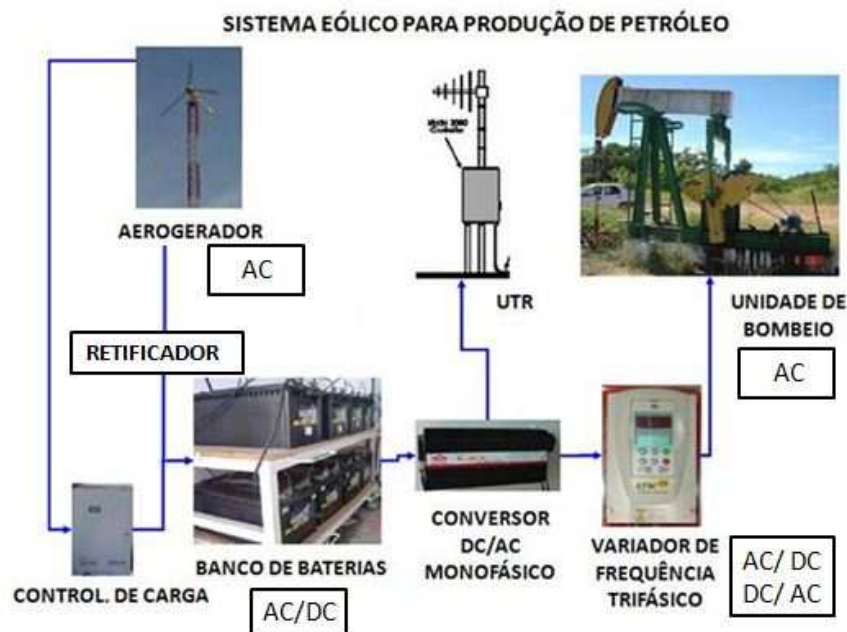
SISTEMA EÓLICO PARA PRODUÇÃO DE PETRÓLEO

AEROGERADOR

AC

RETIFICADOR

UTR

UNIDADE DE BOMBEIO

AC

CONTROL. DE CARGA

BANCO DE BATERIAS

AC/DC

CONVERSOR DC/AC MONOFÁSICO

VARIADOR DE FREQUÊNCIA TRIFÁSICO

AC/ DC
DC/ AC